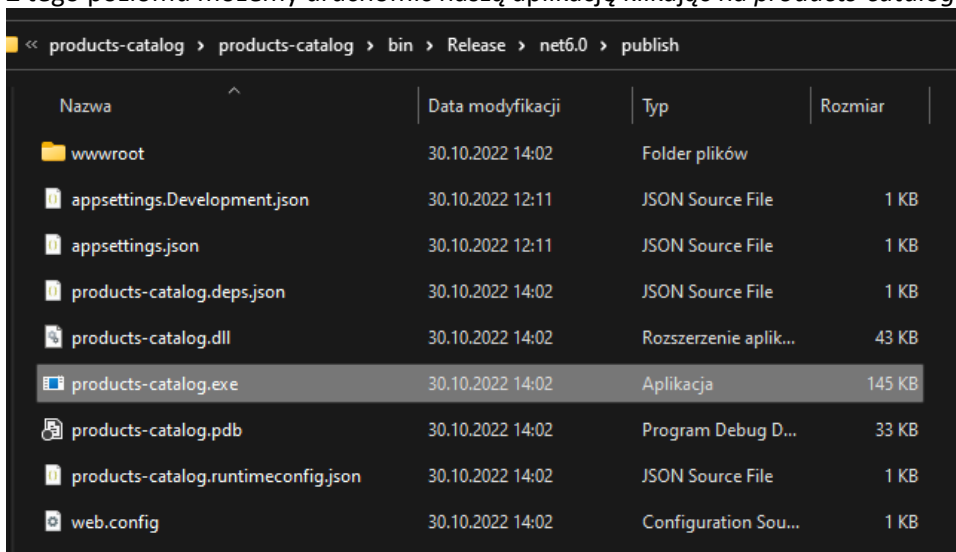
« products-catalog › products-catalog › bin › Release › net6.0 › publish

| Nazwa | Data modyfikacji | Typ | Rozmiar |
|---|---|---|---|
| wwwroot | 30.10.2022 14:02 | Folder plików | |
| appsettings.Development.json | 30.10.2022 12:11 | JSON Source File | 1 KB |
| appsettings.json | 30.10.2022 12:11 | JSON Source File | 1 KB |
| products-catalog.deps.json | 30.10.2022 14:02 | JSON Source File | 1 KB |
| products-catalog.dll | 30.10.2022 14:02 | Rozszerzenie aplik... | 43 KB |
| products-catalog.exe | 30.10.2022 14:02 | Aplikacja | 145 KB |
| products-catalog.pdb | 30.10.2022 14:02 | Program Debug D... | 33 KB |
| products-catalog.runtimeconfig.json | 30.10.2022 14:02 | JSON Source File | 1 KB |
| web.config | 30.10.2022 14:02 | Configuration Sou... | 1 KB |